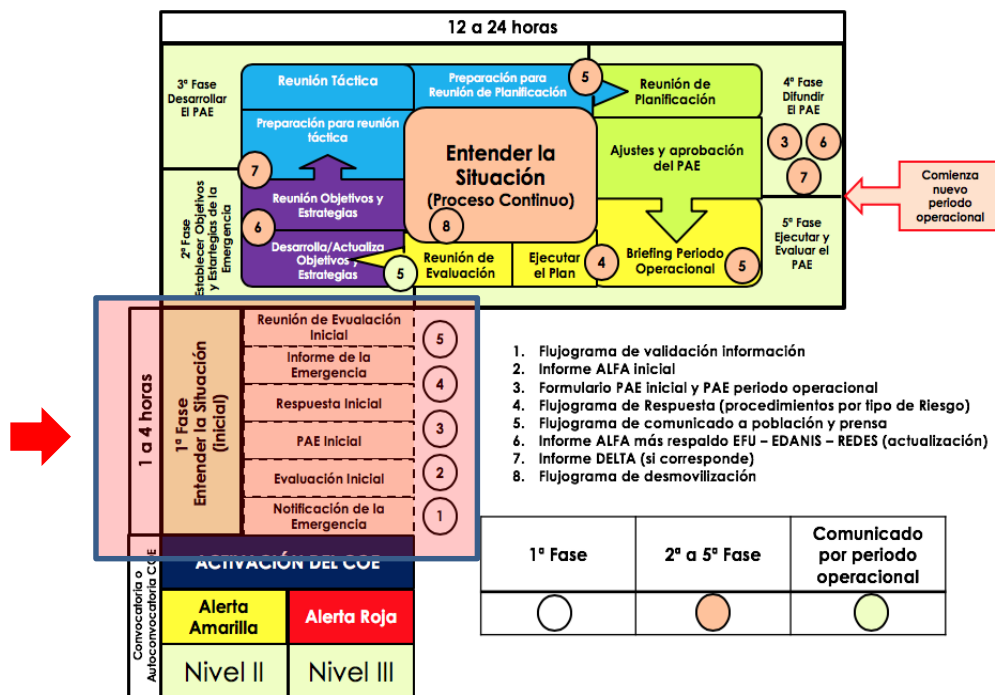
12 a 24 horas

3ª Fase Desarrollar El PAE

Reunión Táctica

Preparación para Reunión de Planificación

5

Reunión de Planificación

4ª Fase Difundir El PAE

Preparación para reunión táctica

Entender la Situación (Proceso Continuo)

Ajustes y aprobación del PAE

3

6

7

7

Comienza nuevo periodo operacional

2ª Fase Establecer Objetivos y Estrategias de la Emergencia

Reunión Objetivos y Estrategias

6

8

5ª Fase Ejecutar y Evaluar el PAE

Desarrollo/Actualiza Objetivos y Estrategias

5

Reunión de Evaluación

Ejecutar el Plan

4

Briefing Periodo Operacional

5

1 a 4 horas

1ª Fase Entender la Situación (Inicial)

Reunión de Evualación Inicial

5

Informe de la Emergencia

4

Respuesta Inicial

3

PAE Inicial

Evaluación Inicial

2

Notificación de la Emergencia

1

1. Flujograma de validación información
2. Informe ALFA inicial
3. Formulario PAE inicial y PAE periodo operacional
4. Flujograma de Respuesta (procedimientos por tipo de Riesgo)
5. Flujograma de comunicado a población y prensa
6. Informe ALFA más respaldo EFU – EDANIS – REDES (actualización)
7. Informe DELTA (si corresponde)
8. Flujograma de desmovilización

Convocatoria o Autoconvocatoria COE

ACTIVACIÓN DEL COE

Alerta Amarilla

Alerta Roja

Nivel II

Nivel III

| 1ª Fase | 2ª a 5ª Fase | Comunicado por periodo operacional |
|---|---|---|
| | | |